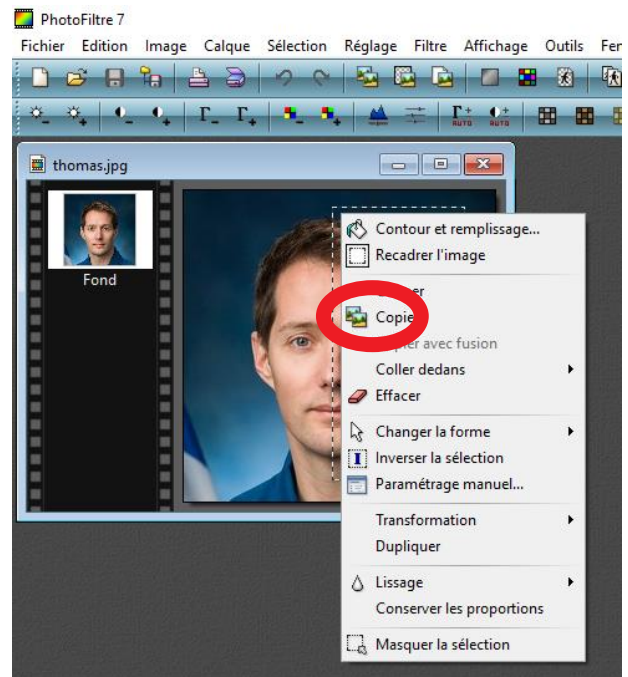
PhotoFiltre 7

Fichier Edition Image Calque Sélection Réglage Filtre Affichage Outils Fer

AUTO AUTO

thomas.jpg

Fond

Contour et remplissage...
Recadrer l'image
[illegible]er
Copie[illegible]
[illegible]pier avec fusion
Coller dedans
Effacer
Changer la forme
Inverser la sélection
Paramétrage manuel...
Transformation
Dupliquer
Lissage
Conserver les proportions
Masquer la sélection